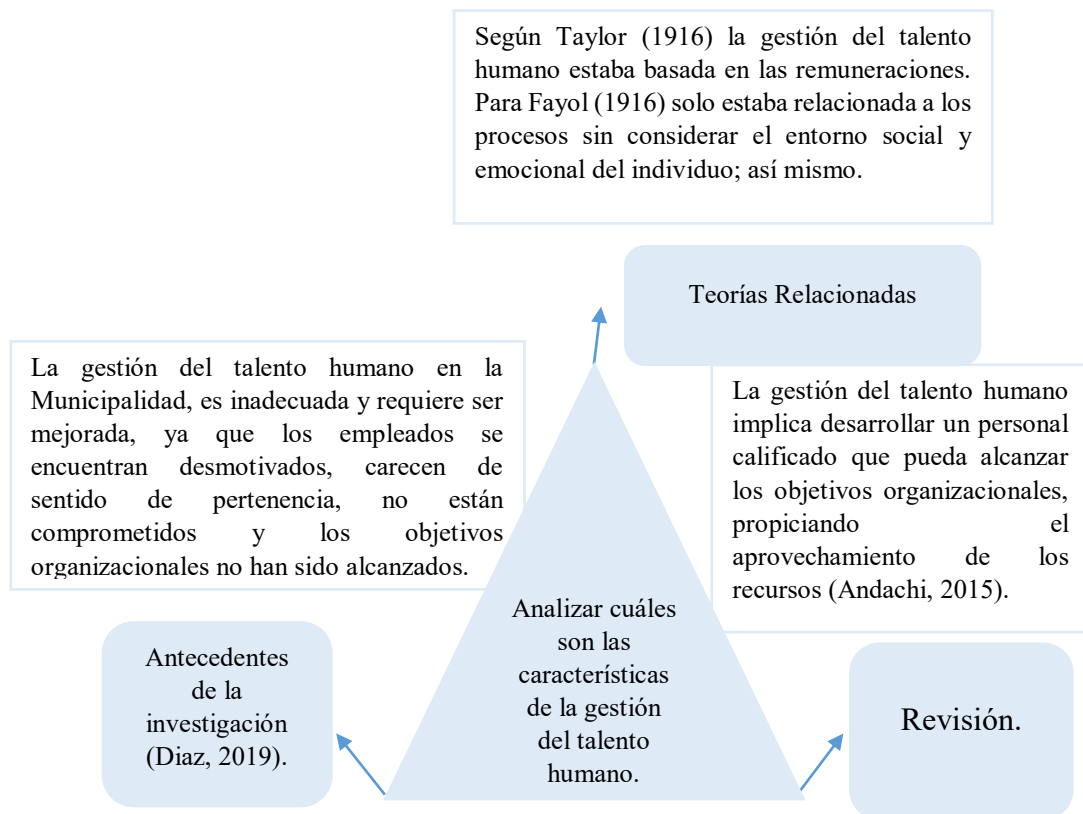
Según Taylor (1916) la gestión del talento humano estaba basada en las remuneraciones. Para Fayol (1916) solo estaba relacionada a los procesos sin considerar el entorno social y emocional del individuo; así mismo.

Teorías Relacionadas

La gestión del talento humano en la Municipalidad, es inadecuada y requiere ser mejorada, ya que los empleados se encuentran desmotivados, carecen de sentido de pertenencia, no están comprometidos y los objetivos organizacionales no han sido alcanzados.

La gestión del talento humano implica desarrollar un personal calificado que pueda alcanzar los objetivos organizacionales, propiciando el aprovechamiento de los recursos (Andachi, 2015).

Analizar cuáles son las características de la gestión del talento humano.

Antecedentes de la investigación (Diaz, 2019).

Revisión.